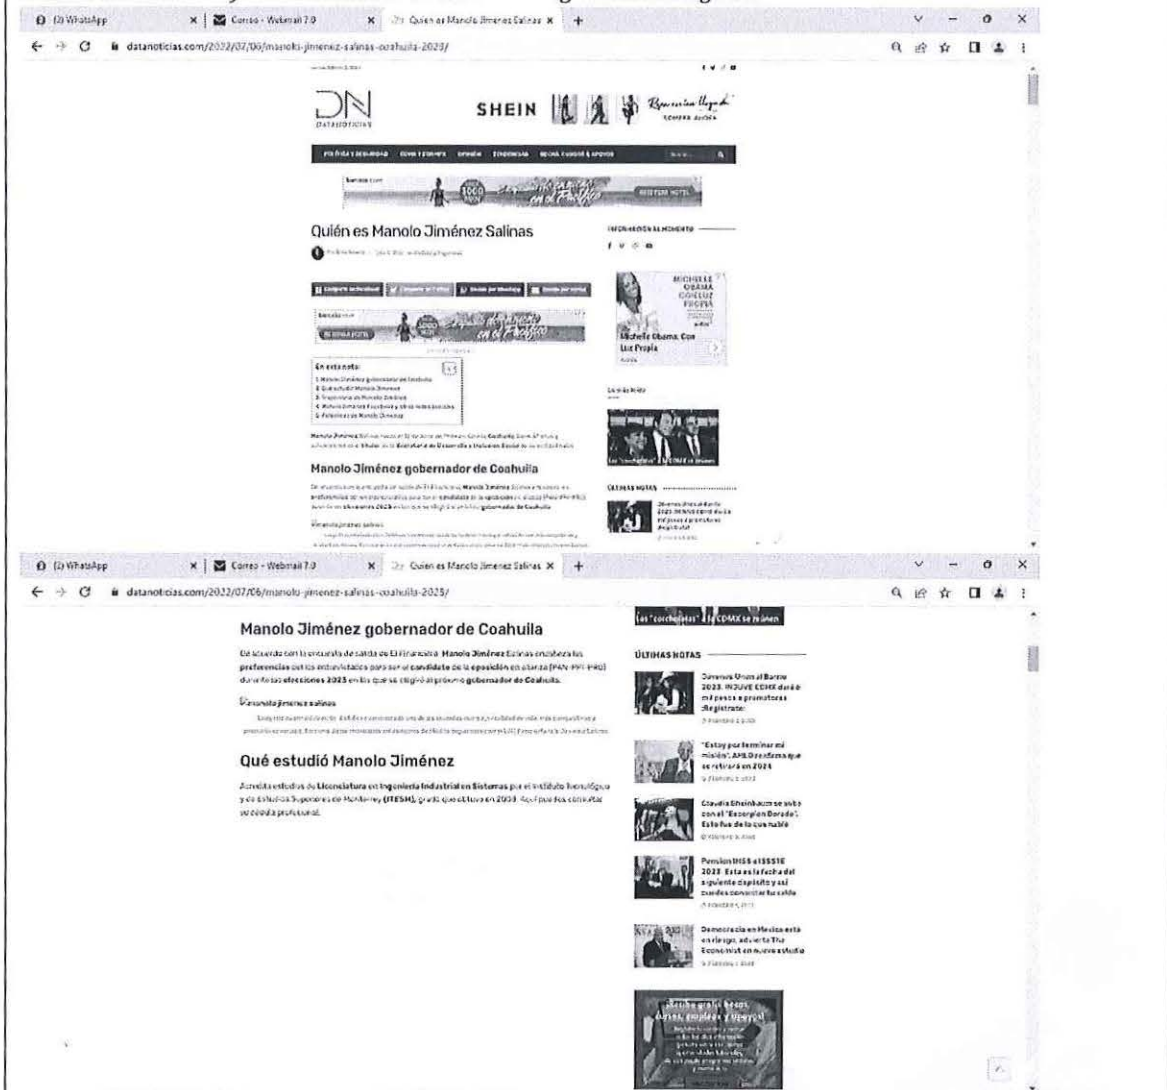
(2) WhatsApp
Correo - Webmail 7.0
Quién es Manolo Jiménez Salinas
datanoticias.com/2022/07/06/manolo-jimenez-salinas-coahuila-2023/

DN
DATANOTICIAS
SHEIN

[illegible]

Quién es Manolo Jiménez Salinas

INFORMACIÓN AL MOMENTO

Michelle Obama, Con Luz Propia

En esta nota:
1 Manolo Jiménez gobernador de Coahuila
2 Qué estudió Manolo Jiménez
3 Trayectoria de Manolo Jiménez
4 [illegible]
5 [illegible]

Manolo Jiménez Salinas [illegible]

Manolo Jiménez gobernador de Coahuila

ÚLTIMAS NOTAS

(2) WhatsApp
Correo - Webmail 7.0
Quién es Manolo Jiménez Salinas
datanoticias.com/2022/07/06/manolo-jimenez-salinas-coahuila-2023/

Manolo Jiménez gobernador de Coahuila

De acuerdo con la encuesta de salida de El Financiero, Manolo Jiménez Salinas encabeza las preferencias de los entrevistados para ser el candidato de la oposición en alianza (PAN-PRI-PRD) durante las elecciones 2023 en las que se elegirá al próximo gobernador de Coahuila.

manolo jimenez salinas

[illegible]

Qué estudió Manolo Jiménez

Acredita estudios de Licenciatura en Ingeniería Industrial en Sistemas por el Instituto Tecnológico y de Estudios Superiores de Monterrey (ITESM), grado que obtuvo en 2003. Aquí puedes consultar su cédula profesional.

Los "corcholatas" a la CDMX se reúnen

ÚLTIMAS NOTAS

Jóvenes Unen al Barrio 2023. INJUVE CDMX dará 8 mil pesos a promotores ¡Regístrate!

"Estoy por terminar mi misión": AMLO confirma que se retirará en 2024

Claudia Sheinbaum se subió con el "Escorpión Dorado". Esto fue de lo que habló

Pensión IMSS e ISSSTE 2023. Esta es la fecha del siguiente depósito y así puedes consultar tu saldo

Democracia en México está en riesgo, advierte The Economist en nuevo estudio

¡Recibe gratis becas, cursos, empleos y apoyos!